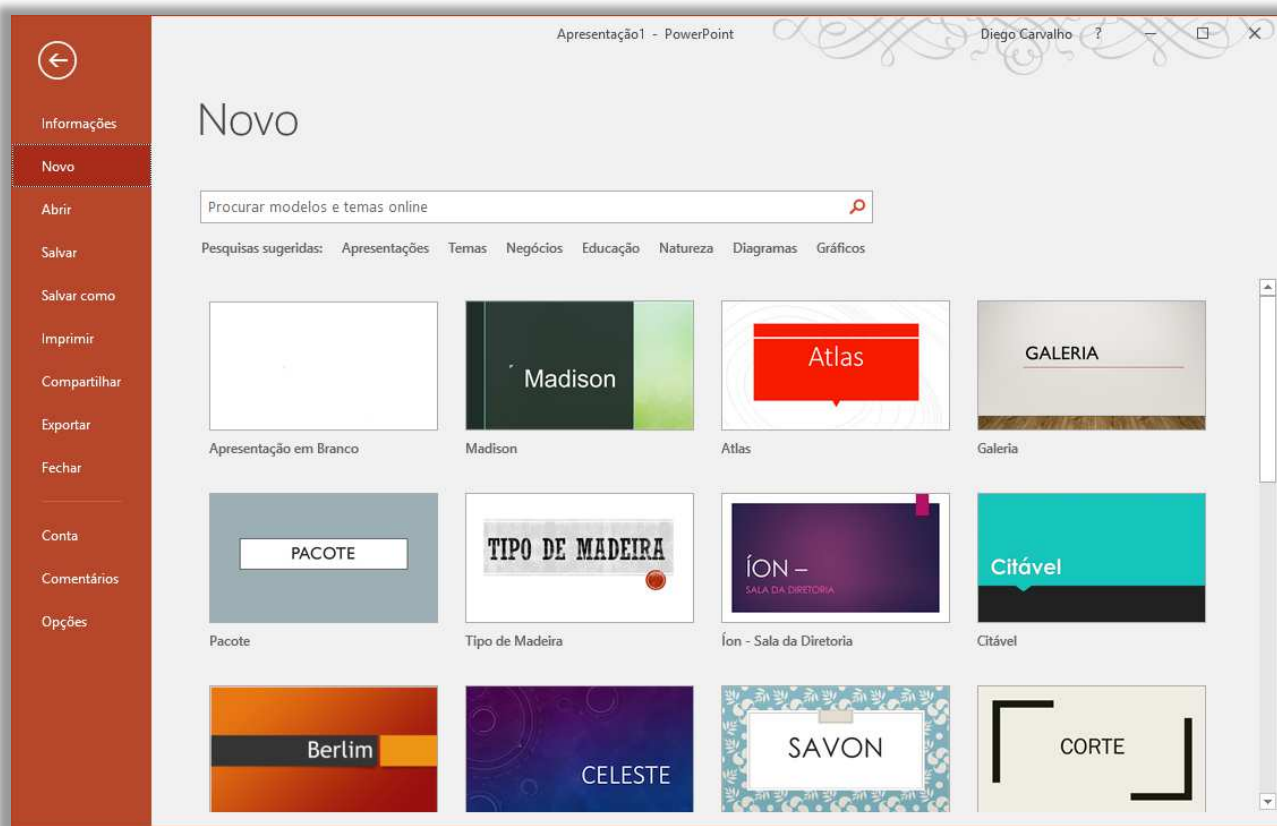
Apresentação1 - PowerPoint

Diego Carvalho ?

Informações
Novo
Abrir
Salvar
Salvar como
Imprimir
Compartilhar
Exportar
Fechar

Conta
Comentários
Opções

Novo

Procurar modelos e temas online

Pesquisas sugeridas: Apresentações Temas Negócios Educação Natureza Diagramas Gráficos

Apresentação em Branco

Madison
Madison

Atlas
Atlas

GALERIA
Galeria

PACOTE
Pacote

TIPO DE MADEIRA
Tipo de Madeira

ÍON –
SALA DA DIRETORIA
Íon - Sala da Diretoria

Citável
Citável

Berlim

CELESTE

SAVON

CORTE